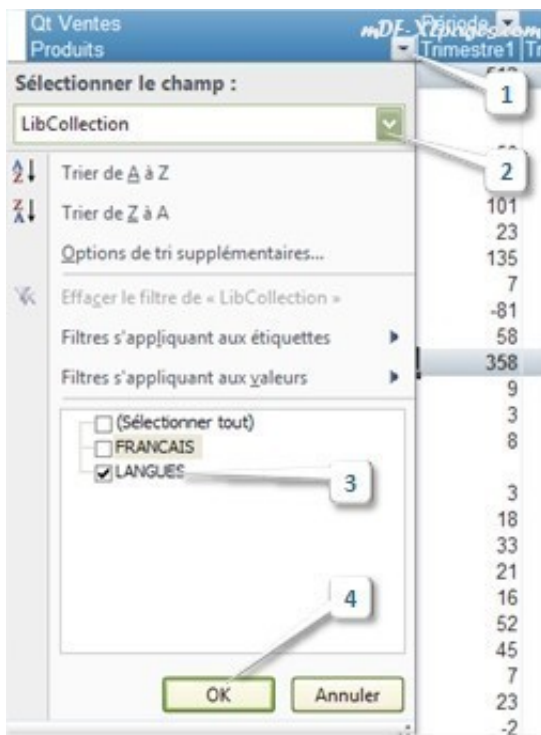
Qt Ventes
Produits
mDF-Xlpages.com
Période
Trimestre1
Tr

1

Sélectionner le champ :
LibCollection

2

Trier de A à Z
Trier de Z à A
Options de tri supplémentaires...
Effacer le filtre de « LibCollection »
Filtres s'appliquant aux étiquettes
Filtres s'appliquant aux valeurs

(Sélectionner tout)
FRANCAIS
LANGUES

3

4

OK
Annuler

101
23
135
7
-81
58
358
9
3
8
3
18
33
21
16
52
45
7
23
-2